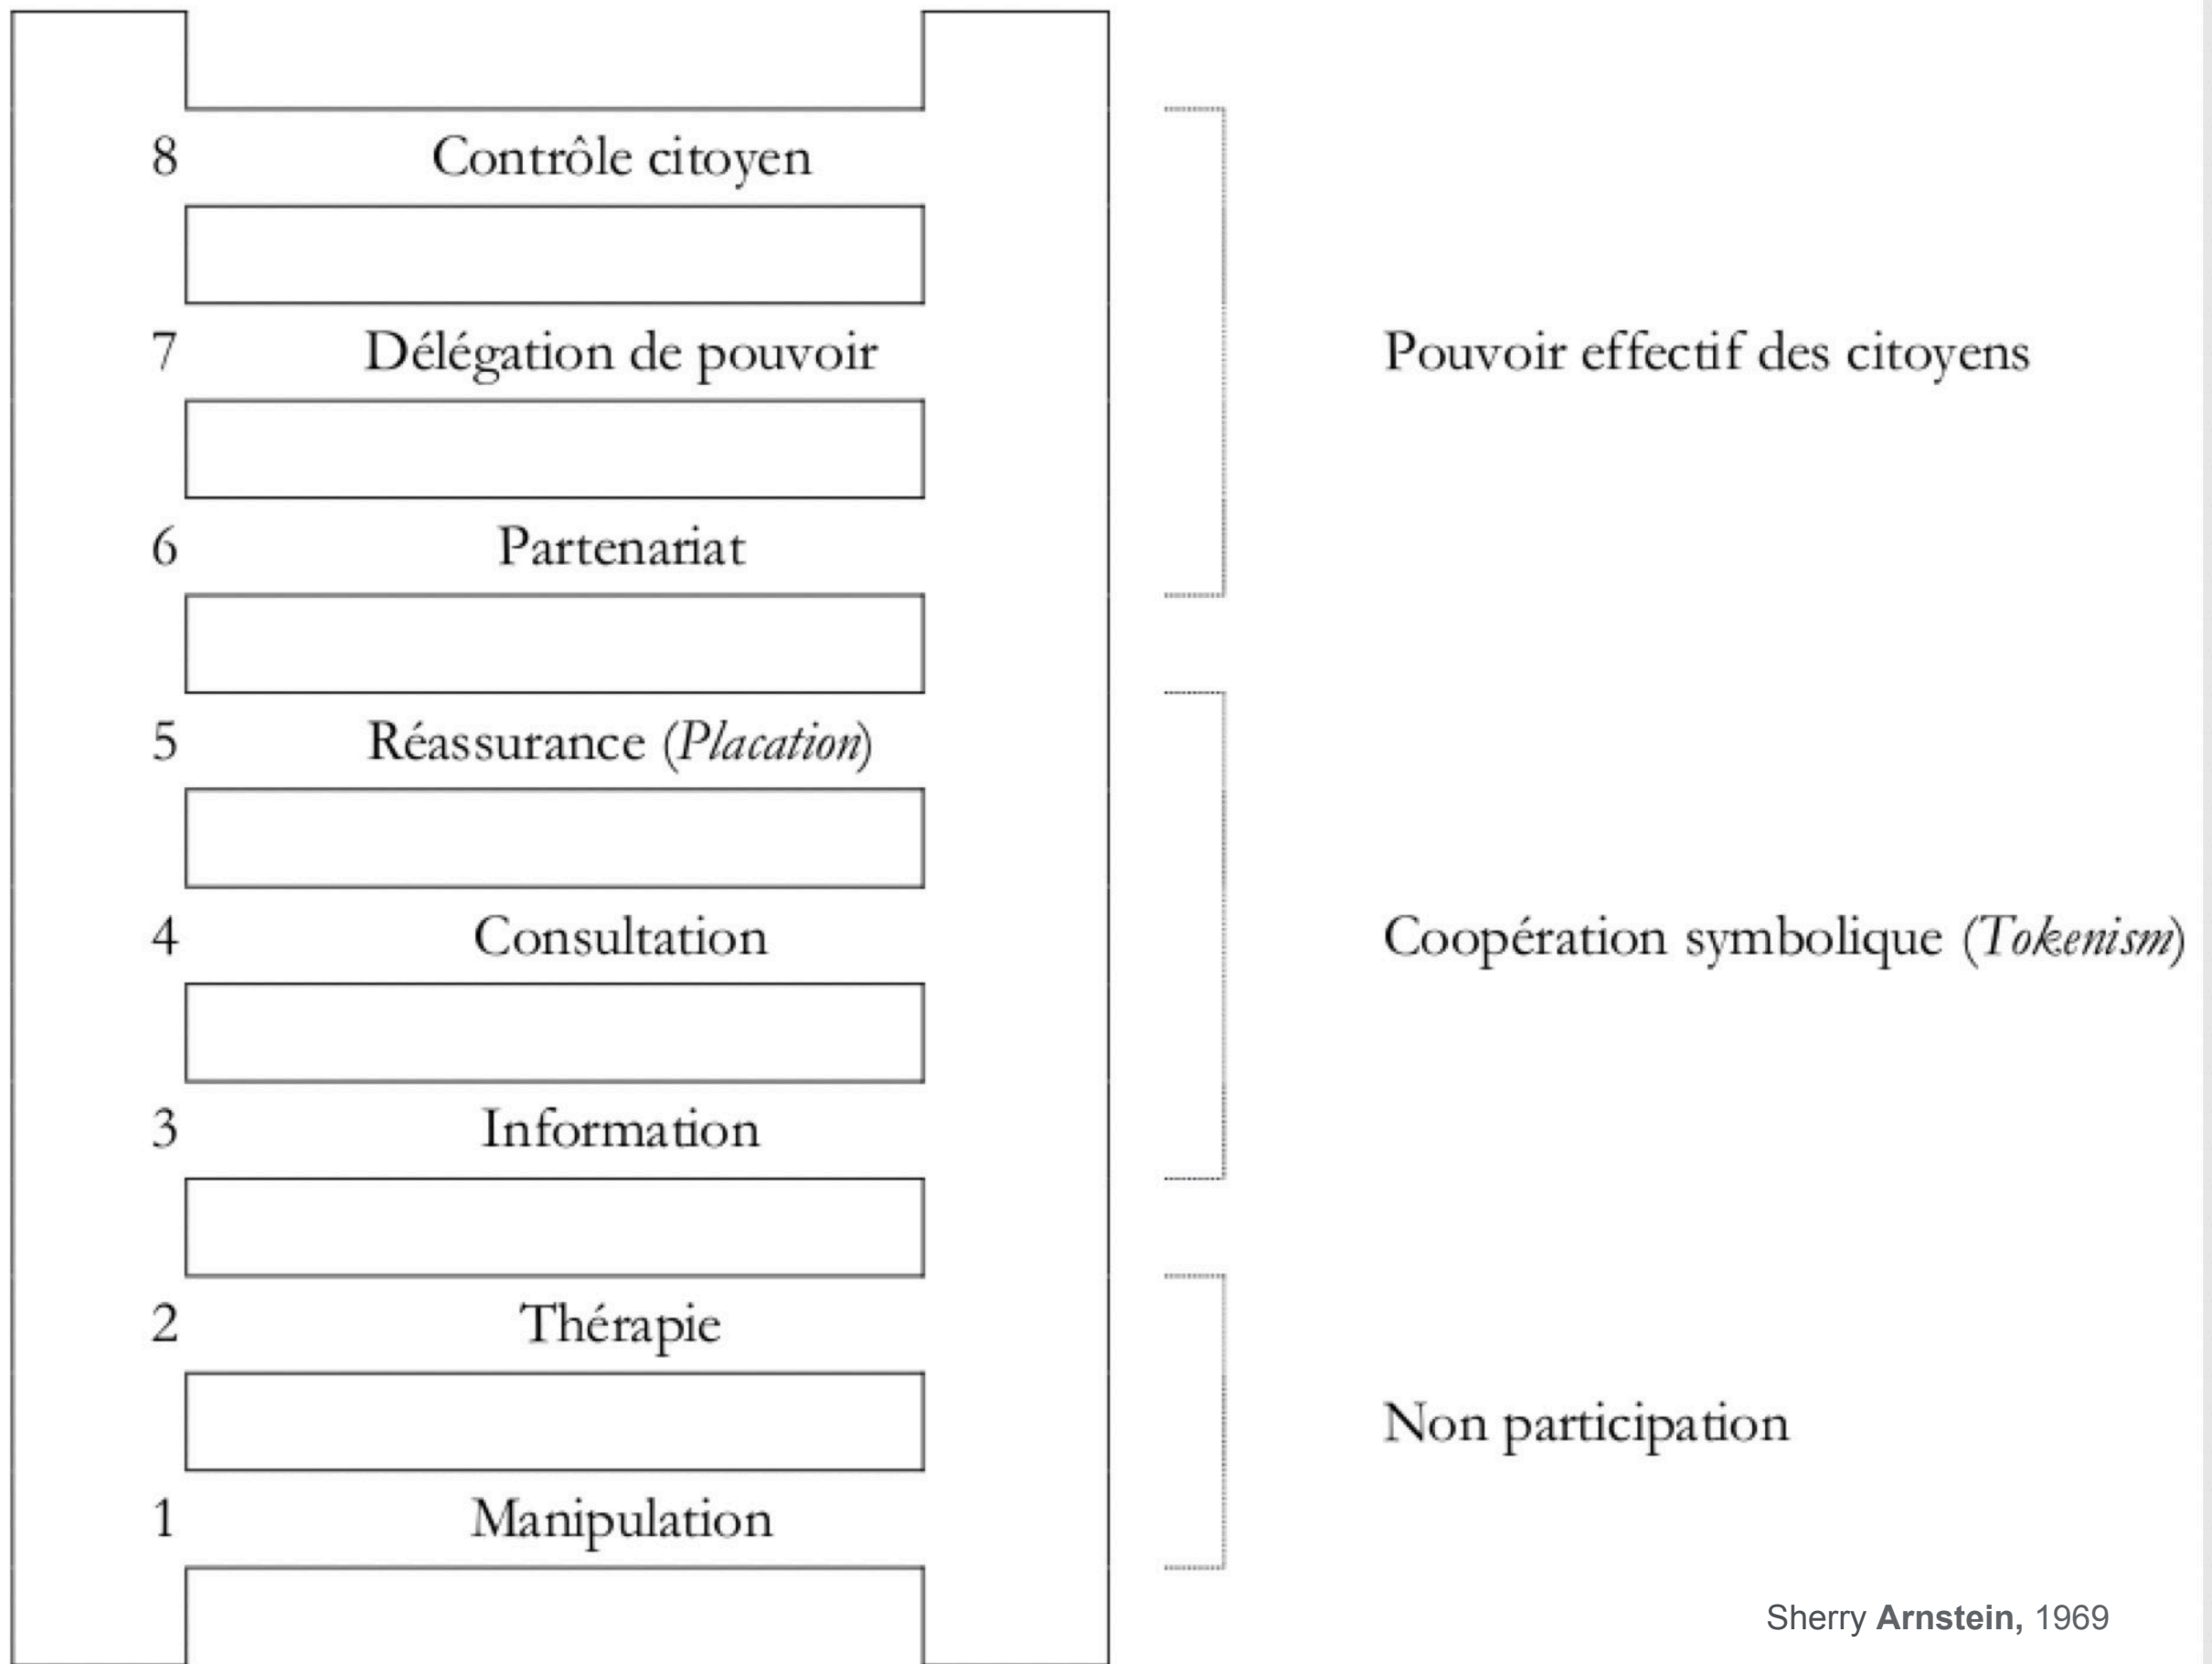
8 Contrôle citoyen

7 Délégation de pouvoir

6 Partenariat

5 Réassurance (*Placation*)

4 Consultation

3 Information

2 Thérapie

1 Manipulation

Pouvoir effectif des citoyens

Coopération symbolique (*Tokenism*)

Non participation

Sherry **Arnstein,** 1969